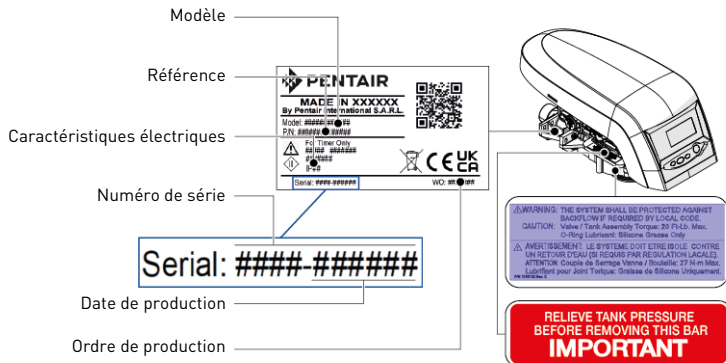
Modèle

Référence

Caractéristiques électriques

Numéro de série

Date de production

Ordre de production

PENTAIR

MADE IN XXXXXX
By Pentair International S.A.R.L.

Model: ####/##/##
P/N: ######-####

For Timer Only
##/##  ######
##W
IP##

CE UK CA

Serial: ####-######

WO: ##-####

Serial: ####-######

WARNING: THE SYSTEM SHALL BE PROTECTED AGAINST BACKFLOW IF REQUIRED BY LOCAL CODE.
CAUTION: Valve / Tank Assembly Torque: 20 Ft-Lb. Max. O-Ring Lubricant: Silicone Grease Only

AVERTISSEMENT: LE SYSTEME DOIT ETRE ISOLE CONTRE UN RETOUR D'EAU (SI REQUIS PAR REGULATION LACALE).
ATTENTION: Couple de Serrage Vanne / Bouteille: 27 N-m Max.
Lubrifiant pour Joint Torique: Graisse de Silicone Uniquement.

RELIEVE TANK PRESSURE
BEFORE REMOVING THIS BAR
IMPORTANT